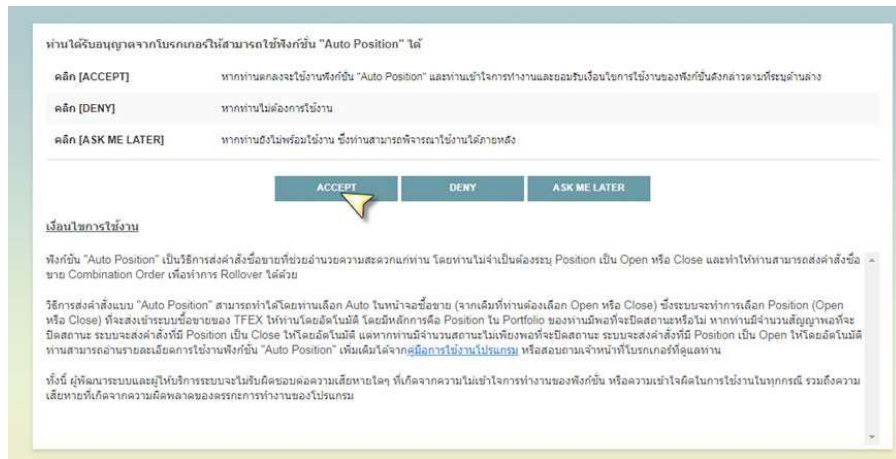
ท่านได้รับอนุญาตจากโบรกเกอร์ให้สามารถใช้ฟังก์ชั่น "Auto Position" ได้

| | |
|---|---|
| คลิก [ACCEPT] | หากท่านตกลงจะใช้งานฟังก์ชั่น "Auto Position" และท่านเข้าใจการทำงานและยอมรับเงื่อนไขการใช้งานของฟังก์ชั่นดังกล่าวตามที่ระบุด้านล่าง |
| คลิก [DENY] | หากท่านไม่ต้องการใช้งาน |
| คลิก [ASK ME LATER] | หากท่านยังไม่พร้อมใช้งาน ซึ่งท่านสามารถพิจารณาใช้งานได้ภายหลัง |

ACCEPT DENY ASK ME LATER

เงื่อนไขการใช้งาน

ฟังก์ชั่น "Auto Position" เป็นวิธีการส่งคำสั่งซื้อขายที่ช่วยอำนวยความสะดวกแก่ท่าน โดยท่านไม่จำเป็นต้องระบุ Position เป็น Open หรือ Close และทำให้ท่านสามารถส่งคำสั่งซื้อขาย Combination Order เพื่อทำการ Rollover ได้ด้วย

วิธีการส่งคำสั่งแบบ "Auto Position" สามารถทำได้โดยท่านเลือก Auto ในหน้าจอซื้อขาย (จากเดิมที่ท่านต้องเลือก Open หรือ Close) ซึ่งระบบจะทำการเลือก Position (Open หรือ Close) ที่จะส่งเข้าระบบซื้อขายของ TFEX ให้ท่านโดยอัตโนมัติ โดยมีหลักการคือ Position ใน Portfolio ของท่านมีพอที่จะปิดสถานะหรือไม่ หากท่านมีจำนวนสัญญาพอที่จะปิดสถานะ ระบบจะส่งคำสั่งที่มี Position เป็น Close ให้โดยอัตโนมัติ แต่หากท่านมีจำนวนสถานะไม่เพียงพอที่จะปิดสถานะ ระบบจะส่งคำสั่งที่มี Position เป็น Open ให้โดยอัตโนมัติ ท่านสามารถอ่านรายละเอียดการใช้งานฟังก์ชั่น "Auto Position" เพิ่มเติมได้จากคู่มือการใช้งานโปรแกรม หรือสอบถามเจ้าหน้าที่โบรกเกอร์ที่ดูแลท่าน

ทั้งนี้ ผู้พัฒนาระบบและผู้ให้บริการระบบจะไม่รับผิดชอบต่อความเสียหายใดๆ ที่เกิดจากความไม่เข้าใจการทำงานของฟังก์ชั่น หรือความเข้าใจผิดในการใช้งานในทุกกรณี รวมถึงความเสียหายที่เกิดจากความผิดพลาดของกระบวนการทำงานของโปรแกรม